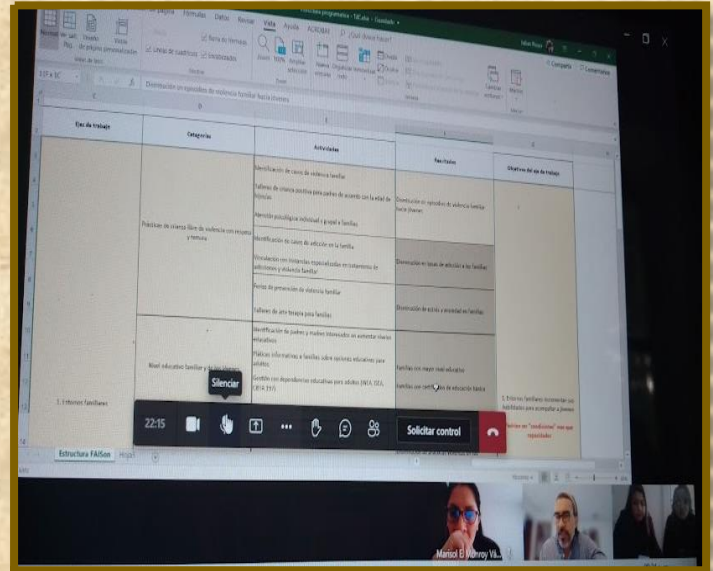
Página Fórmulas Datos Revisar Vista Ayuda ACROBAT ¿Qué desea hacer?

Disminución en episodios de violencia familiar hacia jóvenes

| Ejes de trabajo | Categorías | Actividades | Resultados | Objetivo del eje de trabajo |
|---|---|---|---|---|
| | Prácticas de crianza libre de violencia con respeto y ternura | Identificación de casos de violencia familiar | Disminución en episodios de violencia familiar hacia jóvenes | |
| | | Talleres de crianza positiva para padres de acuerdo con la edad de los hijos | | |
| | | Atención psicológica individual y grupal a familias | | |
| | | Identificación de casos de adicción en la familia | Disminución en casos de adicción en las familias | |
| | | Vinculación con instancias especializadas en tratamiento de adicciones y violencia familiar | | |
| | | Pláticas de prevención de violencia familiar | Disminución de estrés y ansiedad en familias | |
| | | Talleres de arte terapia para familias | | |
| 1. Entornos familiares | Nivel educativo familiar y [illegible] | Identificación de padres y madres interesados en aumentar niveles educativos | Familias con mayor nivel educativo | 1. Entornos familiares incrementen sus habilidades para acompañar a jóvenes |
| | | Pláticas informativas a familias sobre opciones educativas para adultos | Familias que certifiquen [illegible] de educación básica | Tienen en "condiciones" más que capacidades |
| | | Gestión con dependencias educativas para adultos (INEA, SEG, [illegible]) | | |

Estructura FAISon Hoja1

Silenciar

22:15

Solicitar control

Marisol E. Monroy Vá...